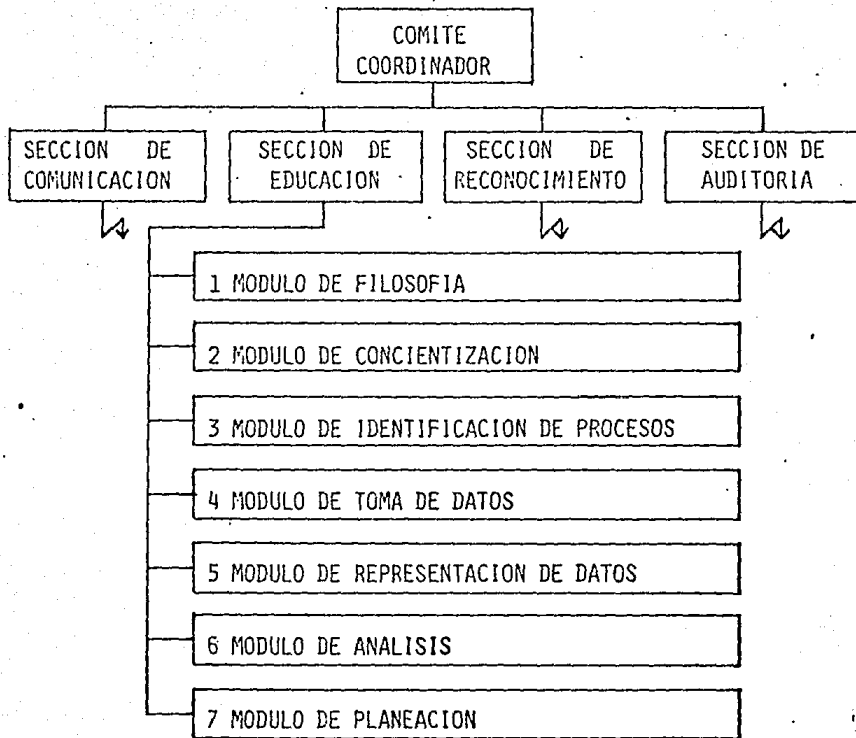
COMITE COORDINADOR

SECCION DE COMUNICACION

SECCION DE EDUCACION

SECCION DE RECONOCIMIENTO

SECCION DE AUDITORIA

1 MODULO DE FILOSOFIA

2 MODULO DE CONCIENTIZACION

3 MODULO DE IDENTIFICACION DE PROCESOS

4 MODULO DE TOMA DE DATOS

5 MODULO DE REPRESENTACION DE DATOS

6 MODULO DE ANALISIS

7 MODULO DE PLANEACION